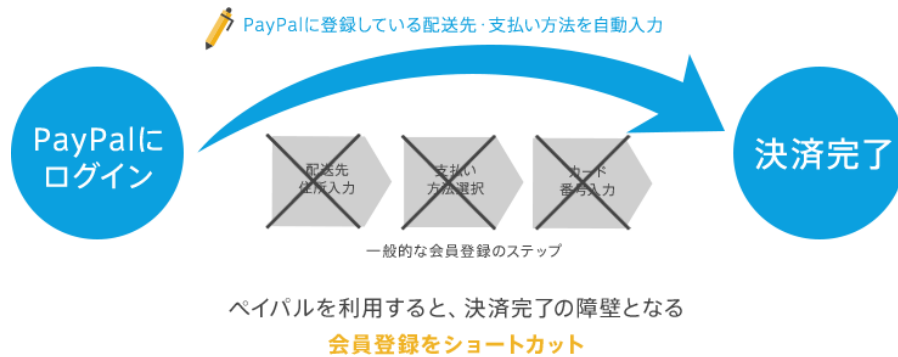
PayPalに登録している配送先・支払い方法を自動入力

PayPalにログイン

配送先住所入力

支払い方法選択

カード番号入力

決済完了

一般的な会員登録のステップ

ペイパルを利用すると、決済完了の障壁となる

会員登録をショートカット